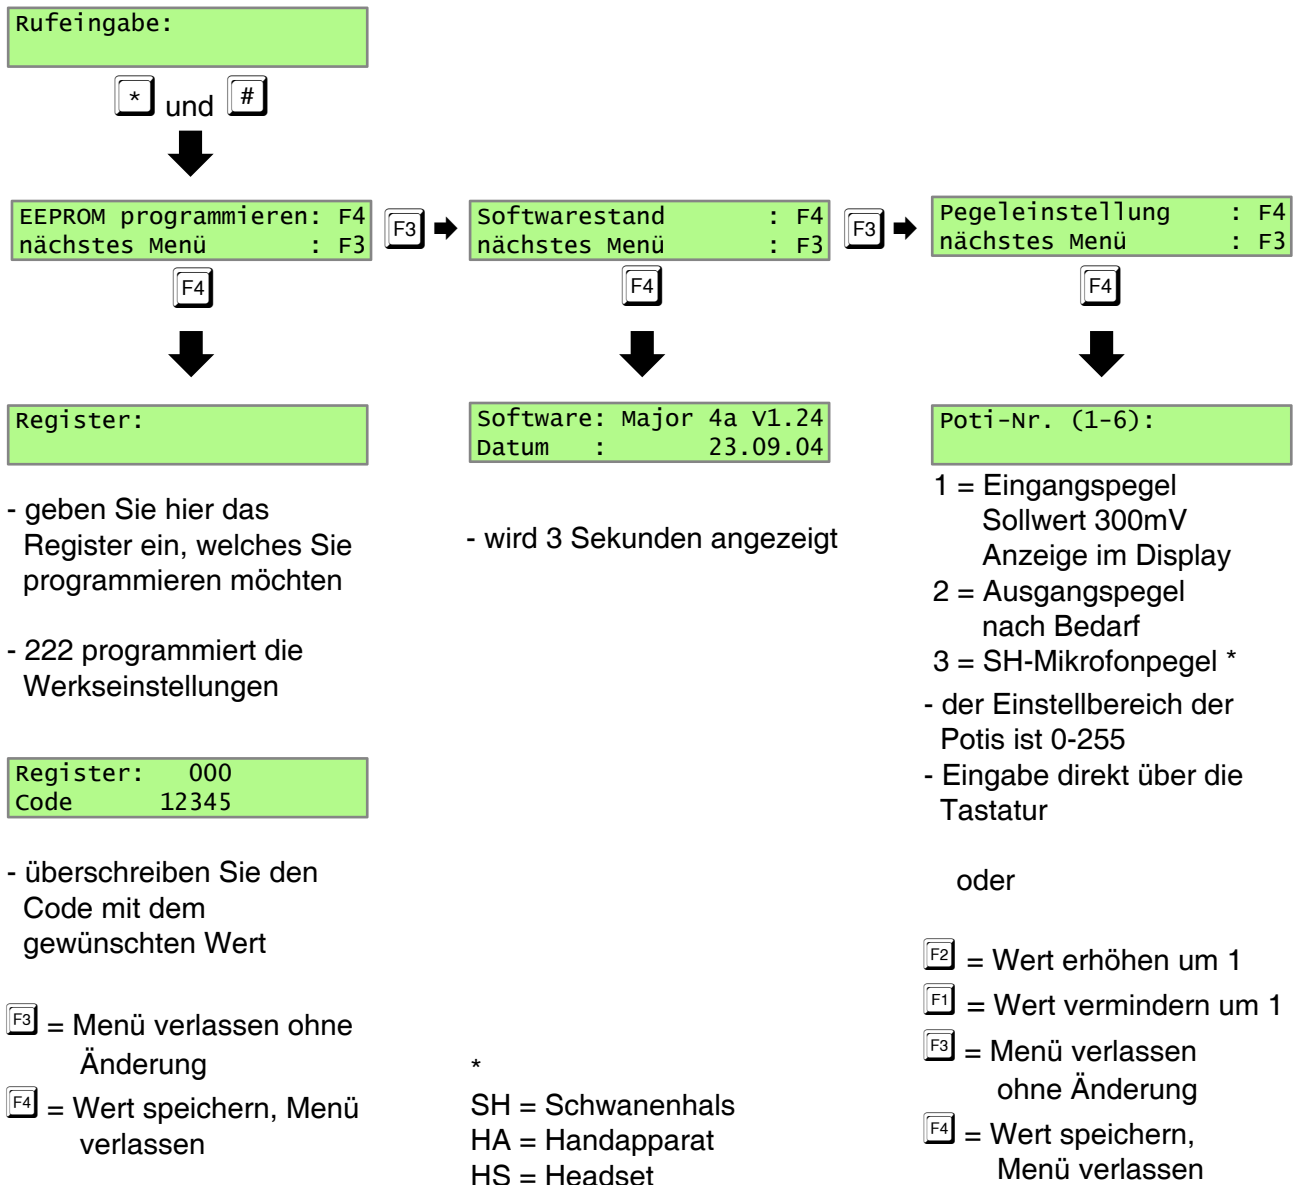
Rufeingabe:

* und #

EEPROM programmieren: F4
nächstes Menü : F3

F3

Softwarestand : F4
nächstes Menü : F3

F3

Pegeleinstellung : F4
nächstes Menü : F3

F4

F4

F4

Register:

- geben Sie hier das Register ein, welches Sie programmieren möchten

- 222 programmiert die Werkseinstellungen

Register: 000
Code 12345

- überschreiben Sie den Code mit dem gewünschten Wert

F3 = Menü verlassen ohne Änderung

F4 = Wert speichern, Menü verlassen

Software: Major 4a V1.24
Datum : 23.09.04

- wird 3 Sekunden angezeigt

*
SH = Schwanenhals
HA = Handapparat
HS = Headset

Poti-Nr. (1-6):

1 = Eingangspegel
Sollwert 300mV
Anzeige im Display
2 = Ausgangspegel
nach Bedarf
3 = SH-Mikrofonpegel *

- der Einstellbereich der Potis ist 0-255
- Eingabe direkt über die Tastatur

oder

F2 = Wert erhöhen um 1
F1 = Wert vermindern um 1
F3 = Menü verlassen ohne Änderung
F4 = Wert speichern, Menü verlassen